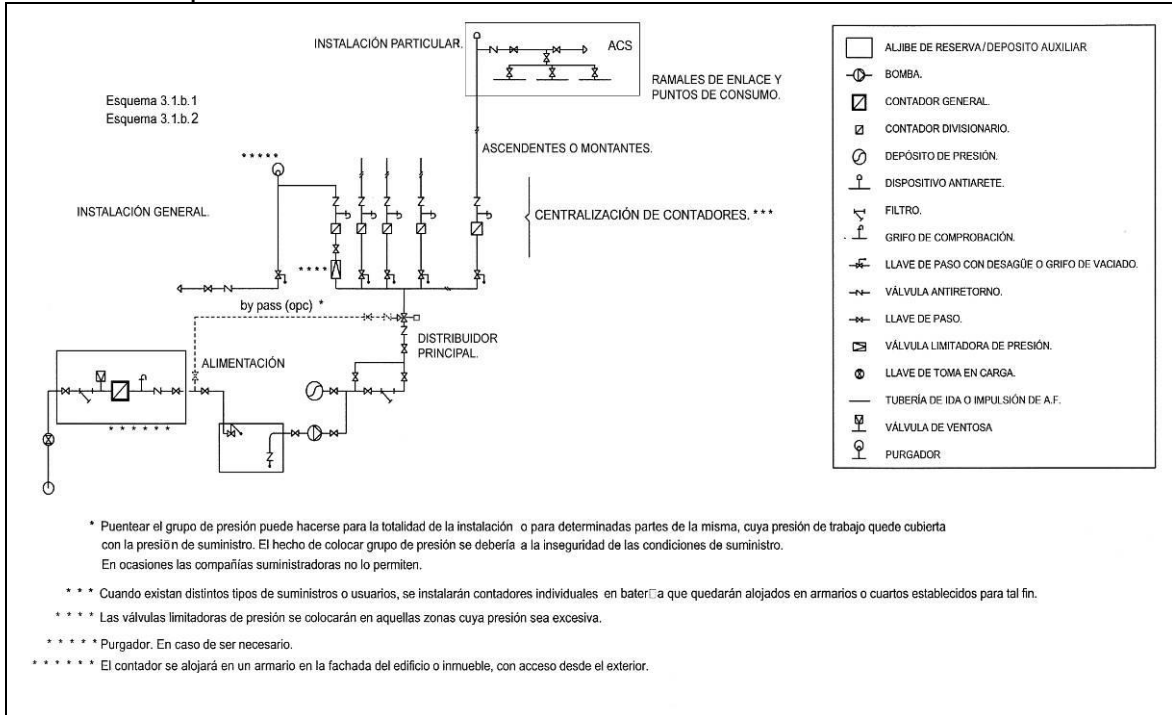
INSTALACIÓN PARTICULAR.

ACS

RAMALES DE ENLACE Y PUNTOS DE CONSUMO.

Esquema 3.1.b.1
Esquema 3.1.b.2

ASCENDENTES O MONTANTES.

*****

INSTALACIÓN GENERAL.

CENTRALIZACIÓN DE CONTADORES. ***

****

by pass (opc) *

DISTRIBUIDOR PRINCIPAL.

ALIMENTACIÓN

******

| | |
|---|---|
| | ALJIBE DE RESERVA/DEPOSITO AUXILIAR |
| | BOMBA. |
| | CONTADOR GENERAL. |
| | CONTADOR DIVISIONARIO. |
| | DEPÓSITO DE PRESIÓN. |
| | DISPOSITIVO ANTIARETE. |
| | FILTRO. |
| | GRIFO DE COMPROBACIÓN. |
| | LLAVE DE PASO CON DESAGÜE O GRIFO DE VACIADO. |
| | VÁLVULA ANTIRETORNO. |
| | LLAVE DE PASO. |
| | VÁLVULA LIMITADORA DE PRESIÓN. |
| | LLAVE DE TOMA EN CARGA. |
| | TUBERÍA DE IDA O IMPULSIÓN DE A.F. |
| | VÁLVULA DE VENTOSA |
| | PURGADOR |

* Puentear el grupo de presión puede hacerse para la totalidad de la instalación o para determinadas partes de la misma, cuya presión de trabajo quede cubierta con la presión de suministro. El hecho de colocar grupo de presión se debería a la inseguridad de las condiciones de suministro.
En ocasiones las compañías suministradoras no lo permiten.

*** Cuando existan distintos tipos de suministros o usuarios, se instalarán contadores individuales en bater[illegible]a que quedarán alojados en armarios o cuartos establecidos para tal fin.

**** Las válvulas limitadoras de presión se colocarán en aquellas zonas cuya presión sea excesiva.

***** Purgador. En caso de ser necesario.

****** El contador se alojará en un armario en la fachada del edificio o inmueble, con acceso desde el exterior.